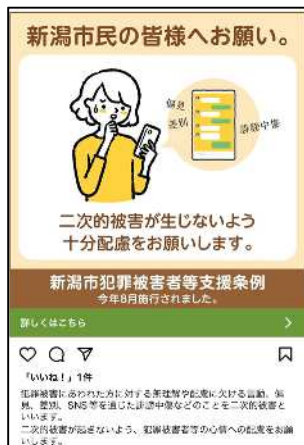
新潟市民の皆様へお願い。

偏見
差別
誹謗中傷

二次的被害が生じないよう
十分配慮をお願いします。

新潟市犯罪被害者等支援条例
今年8月施行されました。

詳しくはこちら

「いいね！」1件

犯罪被害にあわれた方に対する無理解や配慮に欠ける言動、偏見、差別、SNS等を通じた誹謗中傷などのことを二次的被害といいます。
二次的被害が起きないよう、犯罪被害者等の心情への配慮をお願いします。